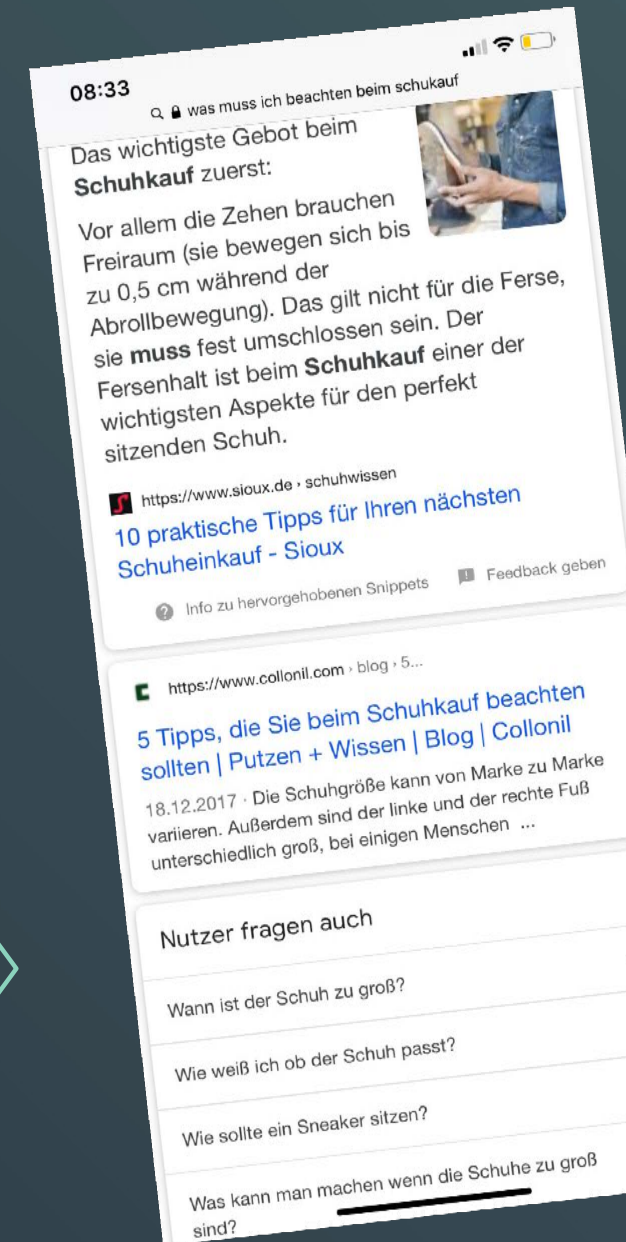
08:33

was muss ich beachten beim schukauf

Das wichtigste Gebot beim **Schuhkauf** zuerst:

Vor allem die Zehen brauchen Freiraum (sie bewegen sich bis zu 0,5 cm während der Abrollbewegung). Das gilt nicht für die Ferse, sie **muss** fest umschlossen sein. Der Fersenhalt ist beim **Schuhkauf** einer der wichtigsten Aspekte für den perfekt sitzenden Schuh.

https://www.sioux.de › schuhwissen

10 praktische Tipps für Ihren nächsten Schuheinkauf - Sioux

Info zu hervorgehobenen Snippets

Feedback geben

https://www.collonil.com › blog › 5...

5 Tipps, die Sie beim Schuhkauf beachten sollten | Putzen + Wissen | Blog | Collonil

18.12.2017 · Die Schuhgröße kann von Marke zu Marke variieren. Außerdem sind der linke und der rechte Fuß unterschiedlich groß, bei einigen Menschen ...

Nutzer fragen auch

Wann ist der Schuh zu groß?

Wie weiß ich ob der Schuh passt?

Wie sollte ein Sneaker sitzen?

Was kann man machen wenn die Schuhe zu groß sind?